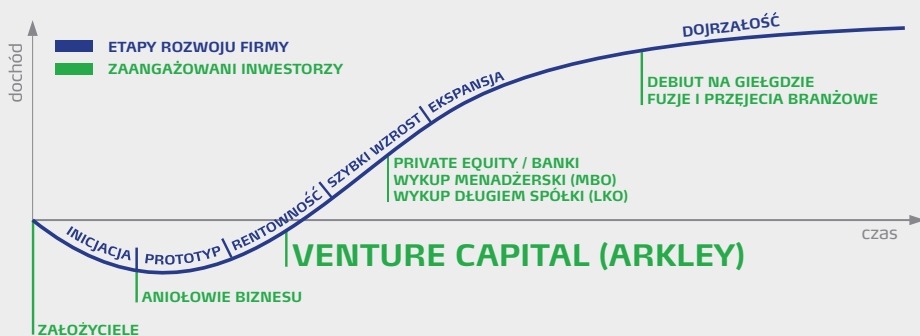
dochód

ETAPY ROZWOJU FIRMY
ZAANGAŻOWANI INWESTORZY

DOJRZAŁOŚĆ

DEBIUT NA GIEŁDZIE
FUZJE I PRZEJĘCIA BRANŻOWE

EKSPANSJA

SZYBKI WZROST

PRIVATE EQUITY / BANKI
WYKUP MENADŻERSKI (MBO)
WYKUP DŁUGIEM SPÓŁKI (LKO)

RENTOWNOŚĆ

czas

INICJACJA

PROTOTYP

VENTURE CAPITAL (ARKLEY)

ANIOŁOWIE BIZNESU

ZAŁOŻYCIELE